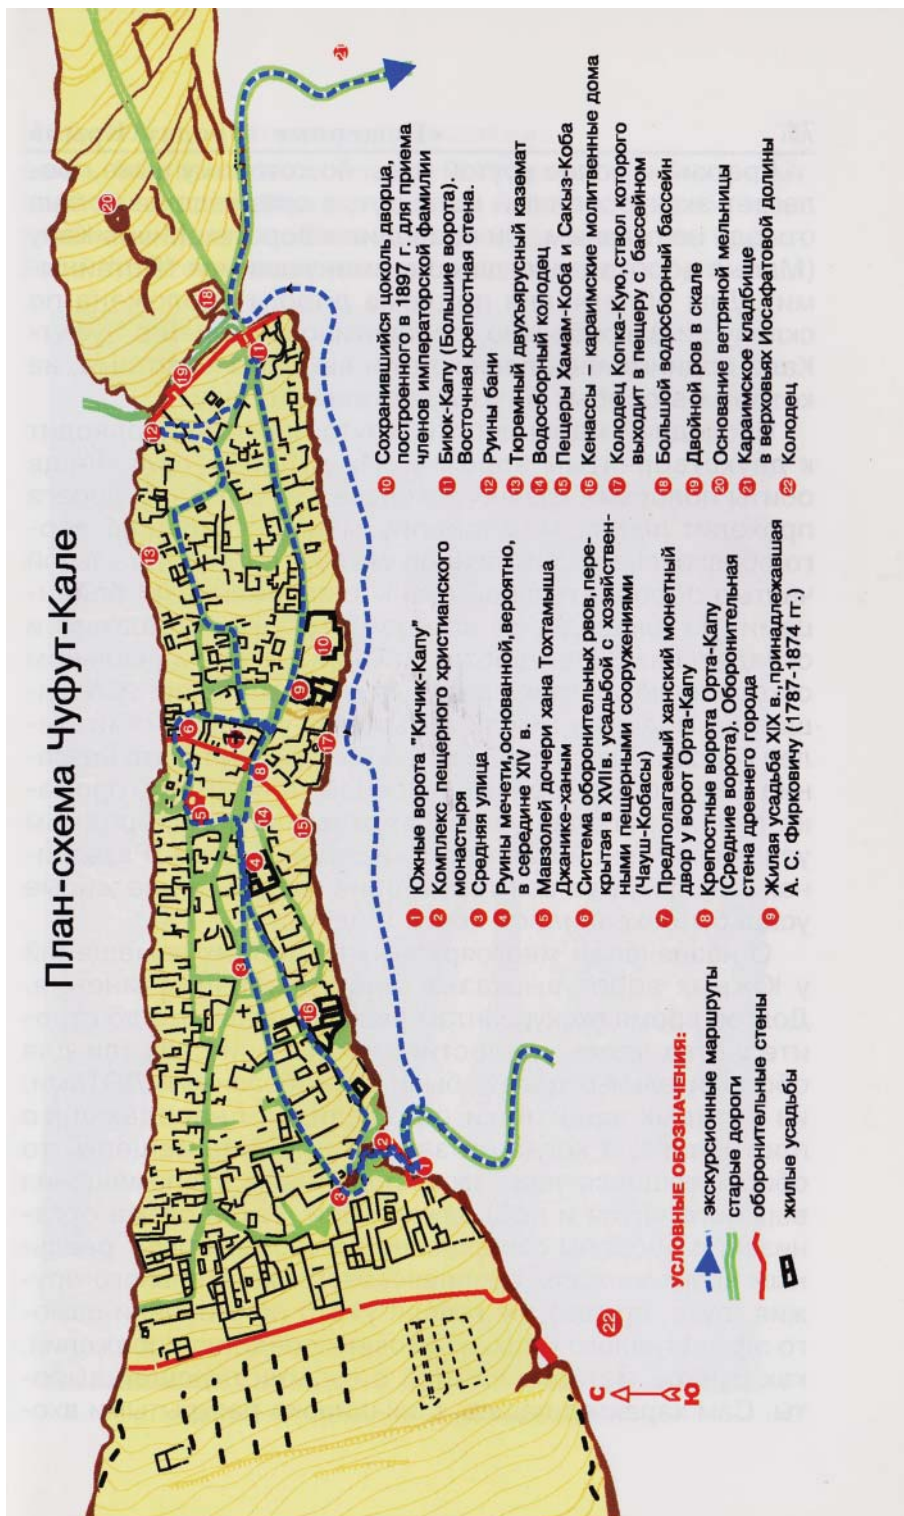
План-схема Чуфут-Кале

1 Южные ворота "Кичик-Капу"
2 Комплекс пещерного христианского монастыря
3 Средняя улица
4 Руины мечети, основанной, вероятно, в середине XIV в.
5 Мавзолей дочери хана Тохтамыша Джанике-ханым
6 Система оборонительных рвов, перекрытая в XVIIв. усадьбой с хозяйственными пещерными сооружениями (Чауш-Кобасы)
7 Предполагаемый ханский монетный двор у ворот Орта-Капу
8 Крепостные ворота Орта-Капу (Средние ворота). Оборонительная стена древнего города
9 Жилая усадьба XIX в., принадлежавшая А. С. Фирковичу (1787-1874 гг.)
10 Сохранившийся цоколь дворца, построенного в 1897 г. для приема членов императорской фамилии
11 Биюк-Капу (Большие ворота). Восточная крепостная стена.
12 Руины бани
13 Тюремный двухъярусный каземат
14 Водосборный колодец
15 Пещеры Хамам-Коба и Сакыз-Коба
16 Кенассы – караимские молитвенные дома
17 Колодец Копка-Кую, ствол которого выходит в пещеру с бассейном
18 Большой водосборный бассейн
19 Двойной ров в скале
20 Основание ветряной мельницы
21 Караимское кладбище в верховьях Иосафатовой долины
22 Колодец

УСЛОВНЫЕ ОБОЗНАЧЕНИЯ:
экскурсионные маршруты
старые дороги
оборонительные стены
жилые усадьбы

С
Ю